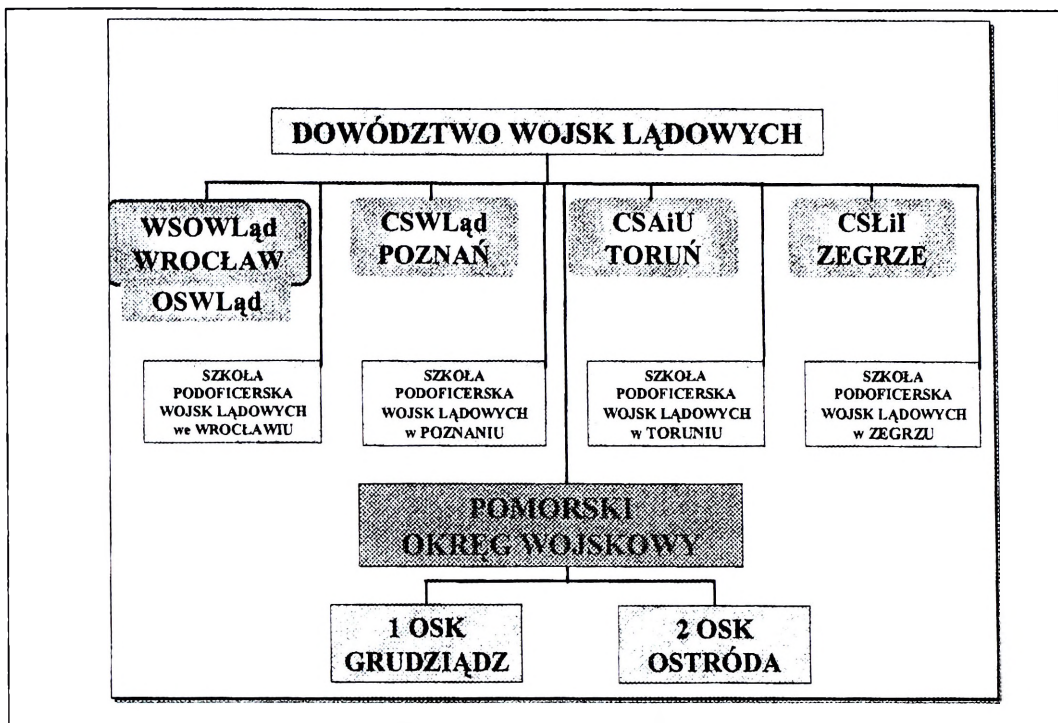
DOWÓDZTWO WOJSK LĄDOWYCH

WSOWLąd WROCŁAW
OSWLąd

CSWLąd POZNAŃ

CSAiU TORUŃ

CSŁiI ZEGRZE

SZKOŁA PODOFICERSKA WOJSK LĄDOWYCH we WROCŁAWIU

SZKOŁA PODOFICERSKA WOJSK LĄDOWYCH w POZNANIU

SZKOŁA PODOFICERSKA WOJSK LĄDOWYCH w TORUNIU

SZKOŁA PODOFICERSKA WOJSK LĄDOWYCH w ZEGRZU

POMORSKI OKRĘG WOJSKOWY

1 OSK GRUDZIĄDZ

2 OSK OSTRÓDA